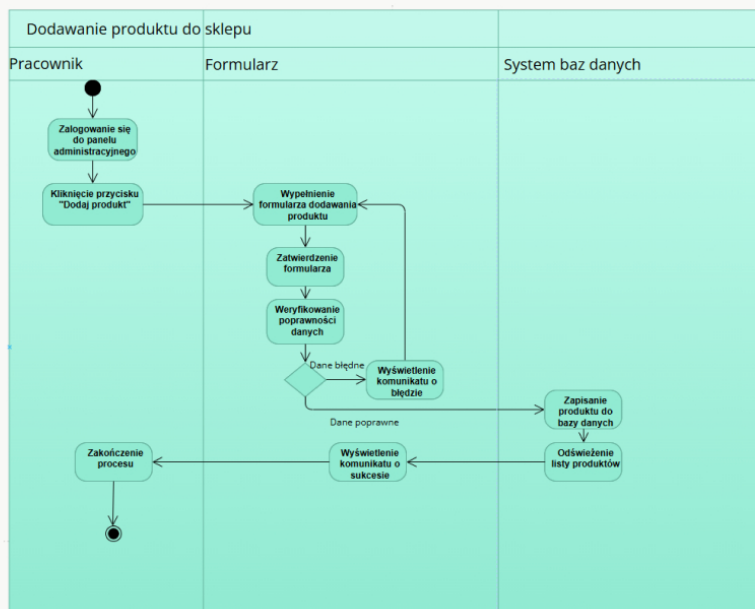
Dodawanie produktu do sklepu

Pracownik

Formularz

System baz danych

Zalogowanie się do panelu administracyjnego

Kliknięcie przycisku "Dodaj produkt"

Wypełnienie formularza dodawania produktu

Zatwierdzenie formularza

Weryfikowanie poprawności danych

Dane błędne

Wyświetlenie komunikatu o błędzie

Dane poprawne

Zapisanie produktu do bazy danych

Odświeżenie listy produktów

Wyświetlenie komunikatu o sukcesie

Zakończenie procesu